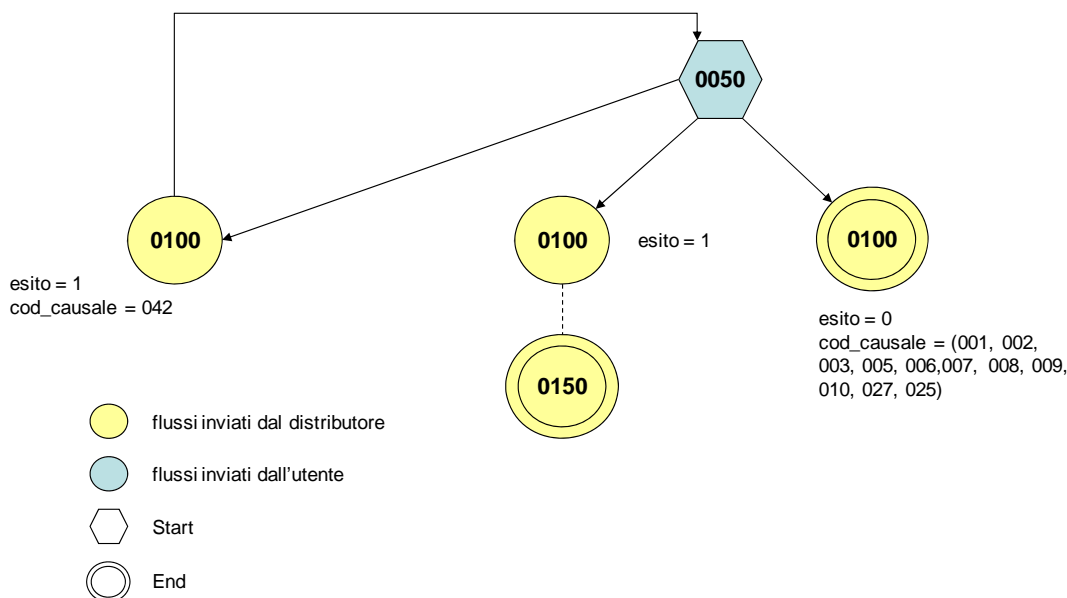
0050

0100

esito = 1
cod_causale = 042

0100

esito = 1

0150

0100

esito = 0
cod_causale = (001, 002, 003, 005, 006,007, 008, 009, 010, 027, 025)

flussi inviati dal distributore

flussi inviati dall'utente

Start

End